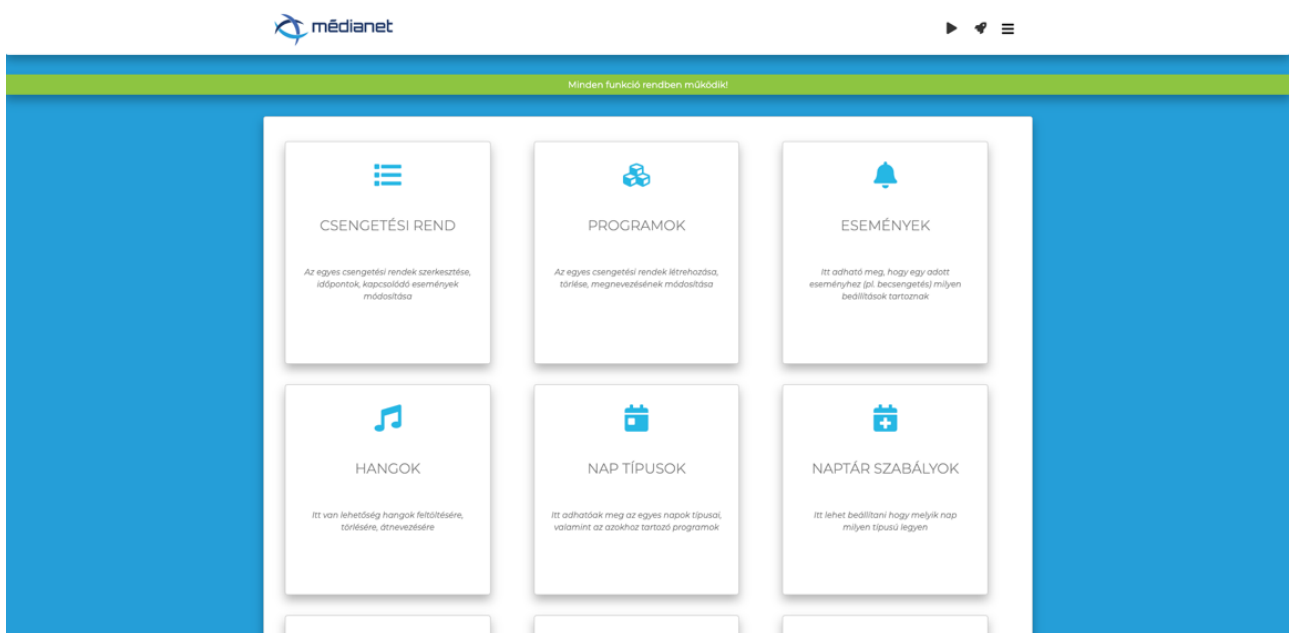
médianet

Minden funkció rendben működik!

CSENGETÉSI REND

Az egyes csengetési rendek szerkesztése, időpontok, kapcsolódó események módosítása

PROGRAMOK

Az egyes csengetési rendek létrehozása, törlése, megnevezésének módosítása

ESEMÉNYEK

Itt adható meg, hogy egy adott eseményhez (pl. becsengetés) milyen beállítások tartoznak

HANGOK

Itt van lehetőség hangok feltöltésére, törlésére, átnevezésére

NAP TÍPUSOK

Itt adhatóak meg az egyes napok típusai, valamint az azokhoz tartozó programok

NAPTÁR SZABÁLYOK

Itt lehet beállítani hogy melyik nap milyen típusú legyen